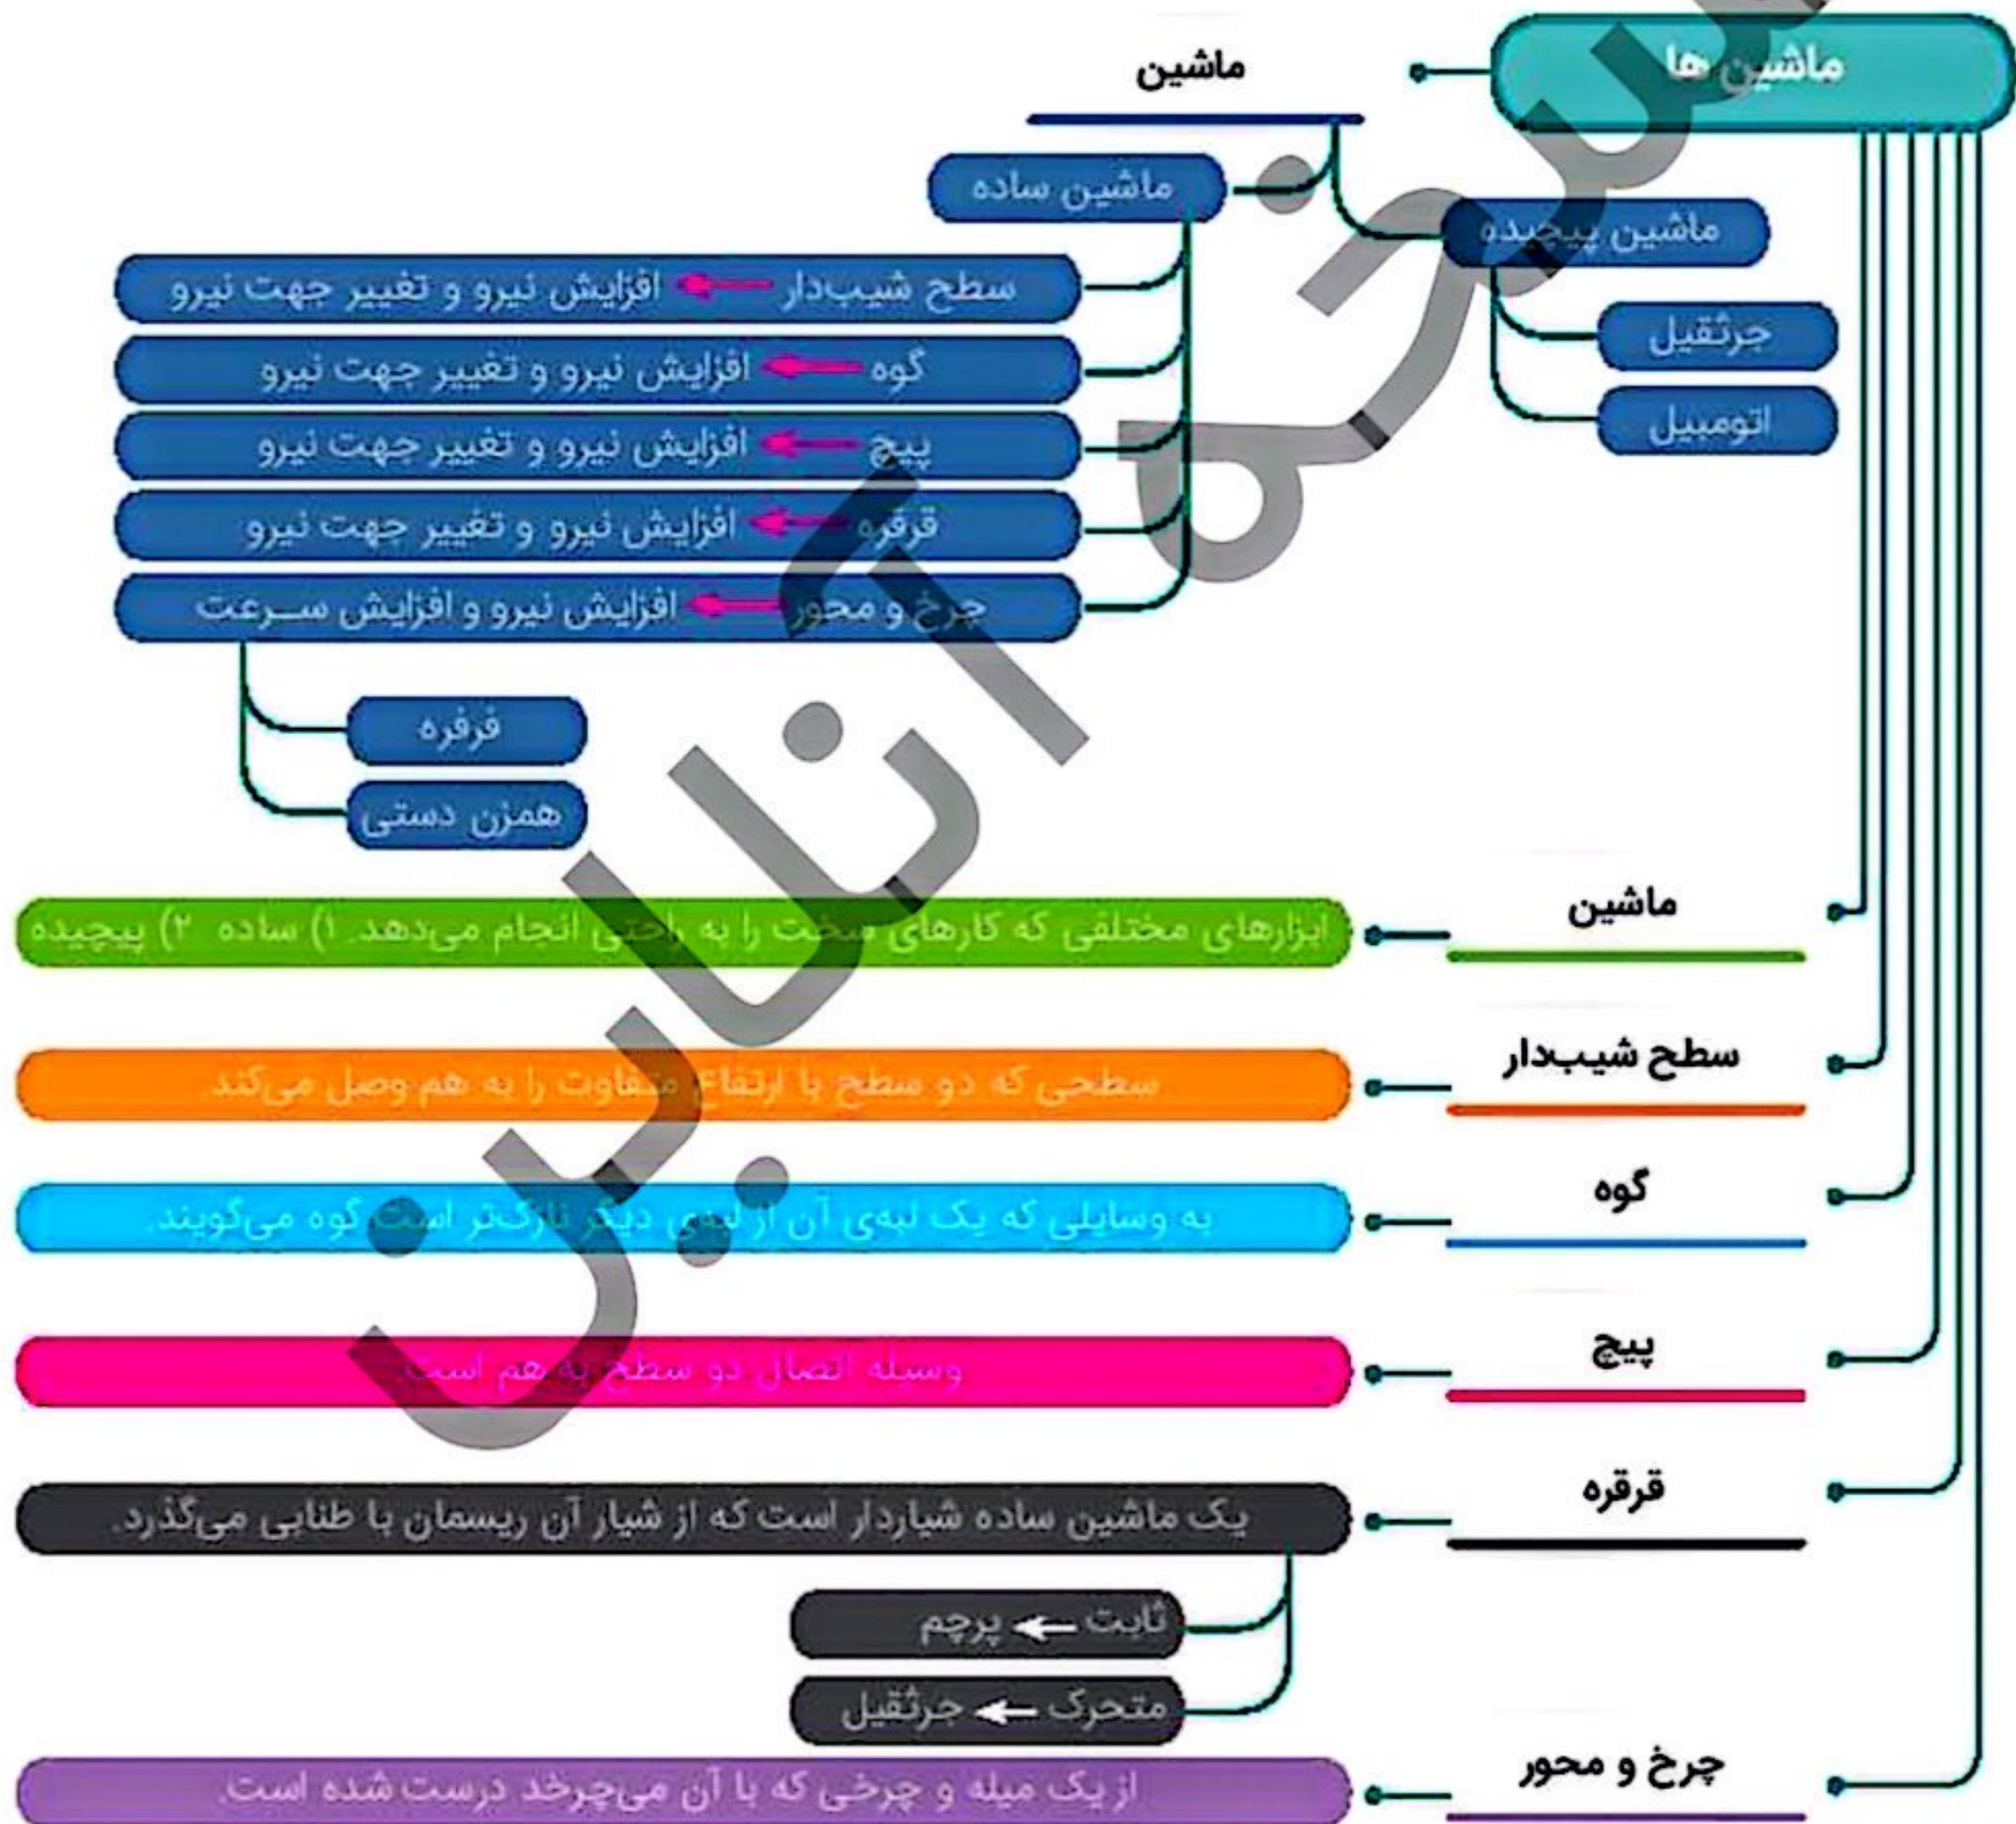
ماشین ها

ماشین

ماشین ساده

ماشین پیچیده

جرثقیل

اتومبیل

سطح شیب‌دار ← افزایش نیرو و تغییر جهت نیرو

گوه ← افزایش نیرو و تغییر جهت نیرو

پیچ ← افزایش نیرو و تغییر جهت نیرو

قرقره ← افزایش نیرو و تغییر جهت نیرو

چرخ و محور ← افزایش نیرو و افزایش سرعت

فرفره

همزن دستی

ماشین

ابزارهای مختلفی که کارهای سخت را به راحتی انجام می‌دهد. ۱) ساده ۲) پیچیده

سطح شیب‌دار

سطحی که دو سطح با ارتفاع متفاوت را به هم وصل می‌کند.

گوه

به وسایلی که یک لبه‌ی آن از لبه‌ی دیگر نازک‌تر است گوه می‌گویند.

پیچ

وسیله اتصال دو سطح به هم است.

قرقره

یک ماشین ساده شیاردار است که از شیار آن ریسمان یا طنابی می‌گذرد.

ثابت ← پرچم

متحرک ← جرثقیل

چرخ و محور

از یک میله و چرخی که با آن می‌چرخد درست شده است.